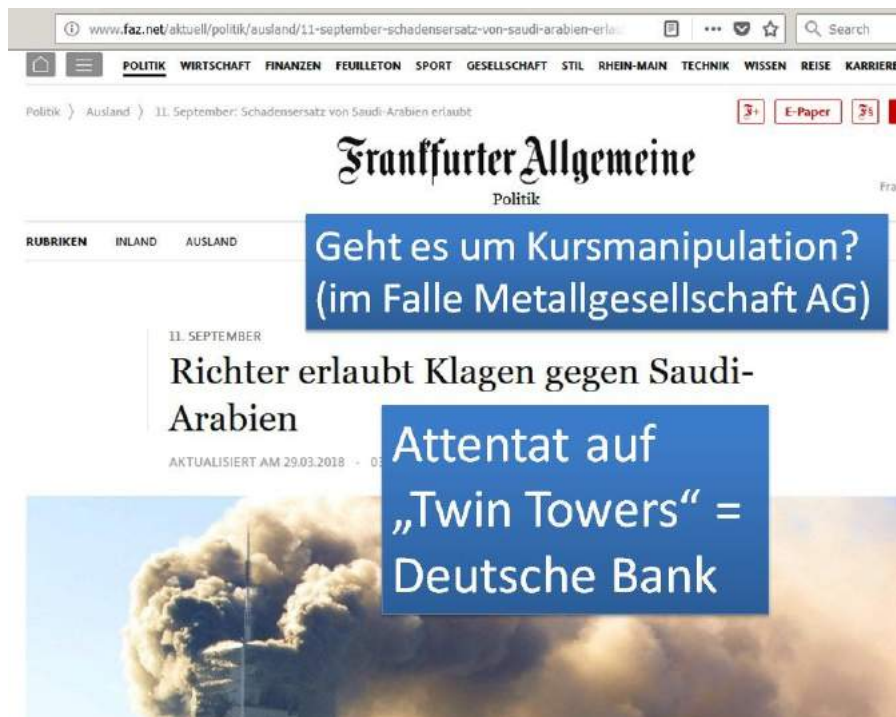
www.faz.net/aktuell/politik/ausland/11-september-schadensersatz-von-saudi-arabien-erla

Search

POLITIK WIRTSCHAFT FINANZEN FEUILLETON SPORT GESELLSCHAFT STIL RHEIN-MAIN TECHNIK WISSEN REISE KARRIERE

Politik 〉 Ausland 〉 11. September: Schadensersatz von Saudi-Arabien erlaubt

E-Paper

Frankfurter Allgemeine
Politik

RUBRIKEN INLAND AUSLAND

Geht es um Kursmanipulation? (im Falle Metallgesellschaft AG)

11. SEPTEMBER

Richter erlaubt Klagen gegen Saudi-Arabien

AKTUALISIERT AM 29.03.2018 · 0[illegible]

Attentat auf „Twin Towers“ = Deutsche Bank